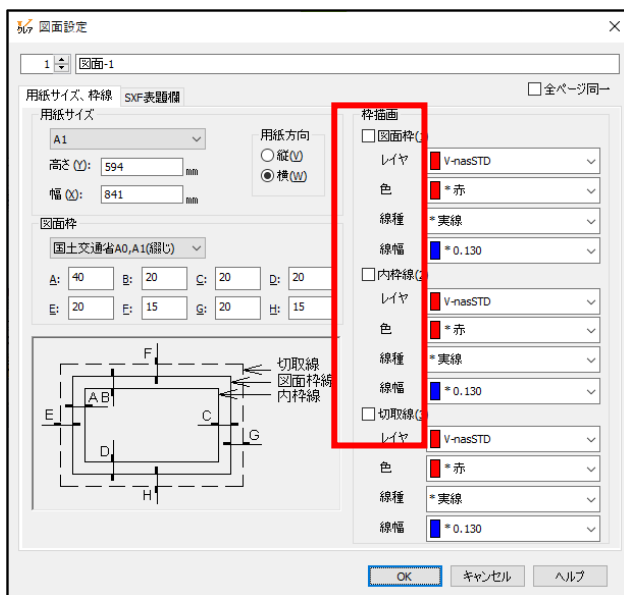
図面設定

×

1

図面-1

用紙サイズ、枠線

SXF表題欄

全ページ同一

用紙サイズ

A1

高さ(Y): 594 mm

幅(X): 841 mm

用紙方向

縦(V)

横(W)

図面枠

国土交通省A0,A1(綴じ)

A: 40 B: 20 C: 20 D: 20

E: 20 F: 15 G: 20 H: 15

F

切取線

図面枠線

内枠線

A B

E

C

D

G

H

枠描画

図面枠(

レイヤ V-nasSTD

色 *赤

線種 *実線

線幅 *0.130

内枠線(

レイヤ V-nasSTD

色 *赤

線種 *実線

線幅 *0.130

切取線(

レイヤ V-nasSTD

色 *赤

線種 *実線

線幅 *0.130

OK

キャンセル

ヘルプ